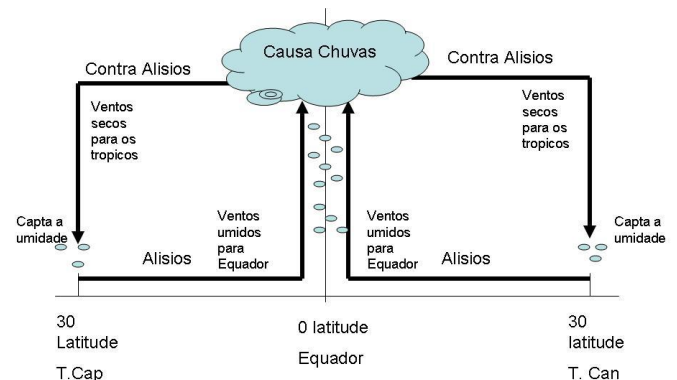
Causa Chuvas

Contra Alisios

Contra Alisios

Ventos secos para os tropicos

Ventos secos para os tropicos

Capta a umidade

Ventos umidos para Equador

Ventos umidos para Equador

Capta a umidade

Alisios

Alisios

30 Latitude T.Cap

0 latitude Equador

30 latitude T. Can